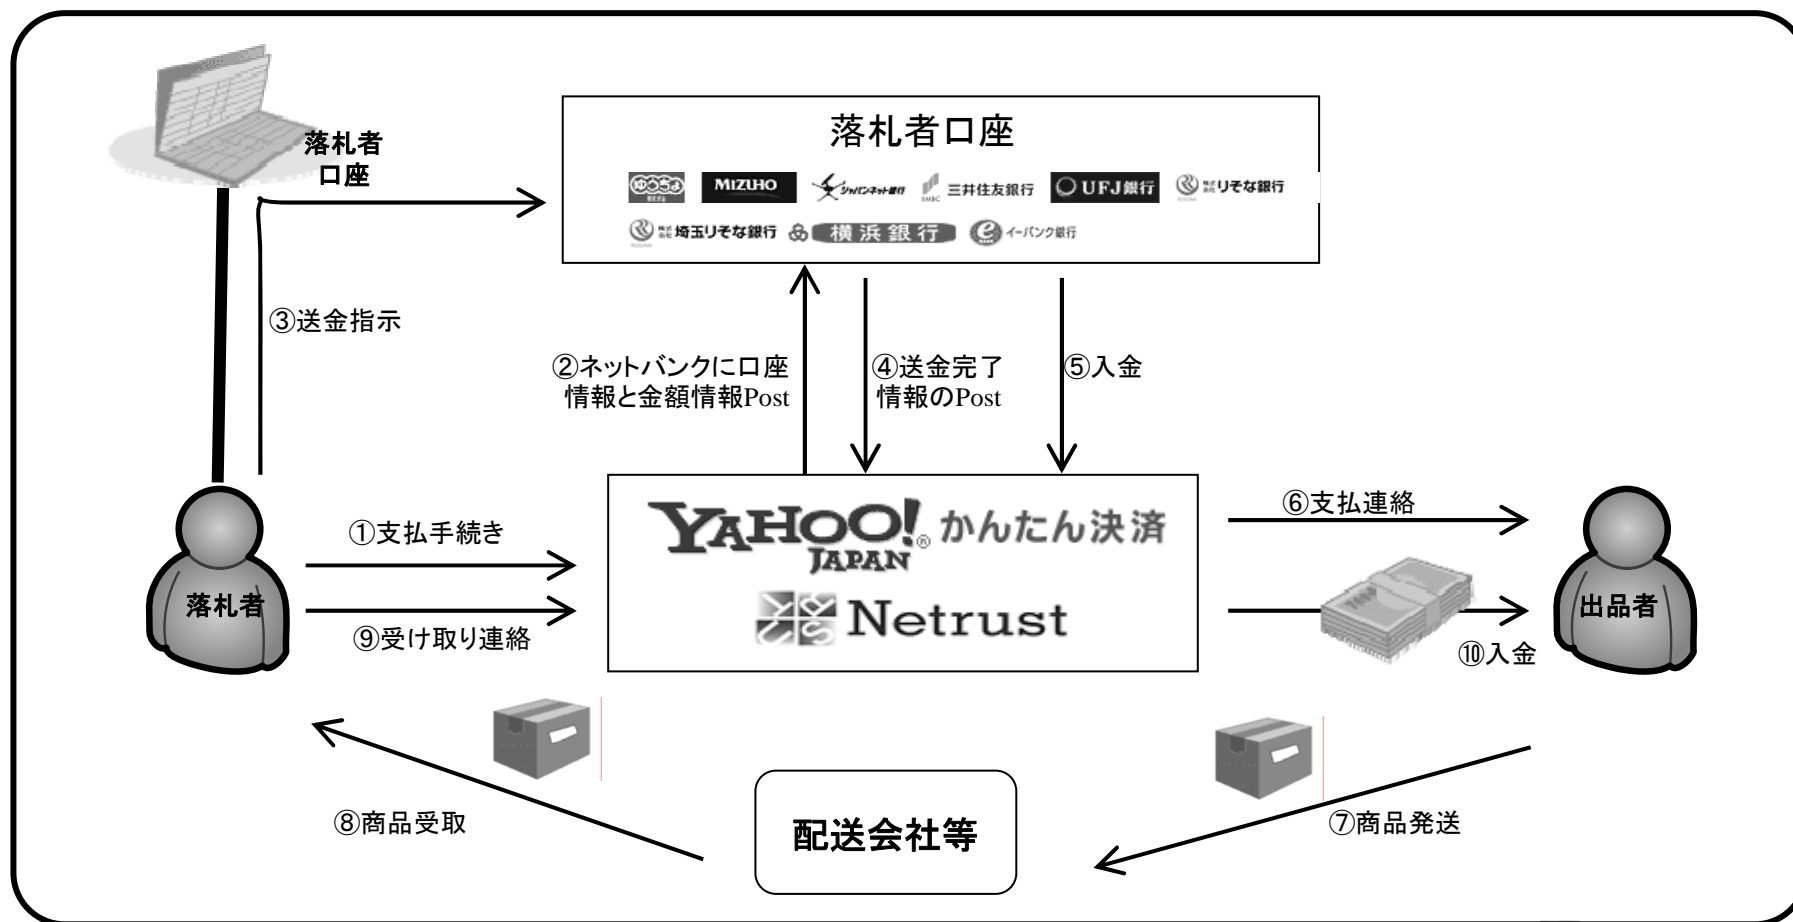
落札者口座

落札者口座

ゆうちょ MIZUHO ジャパンネット銀行 SMBC 三井住友銀行 UFJ銀行 りそな銀行

埼玉りそな銀行 横浜銀行 イーバンク銀行

③送金指示

②ネットバンクに口座情報と金額情報Post

④送金完了情報のPost

⑤入金

YAHOO! JAPAN かんたん決済

Netrust

①支払手続き

⑨受け取り連絡

⑥支払連絡

⑩入金

落札者

出品者

⑧商品受取

配送会社等

⑦商品発送